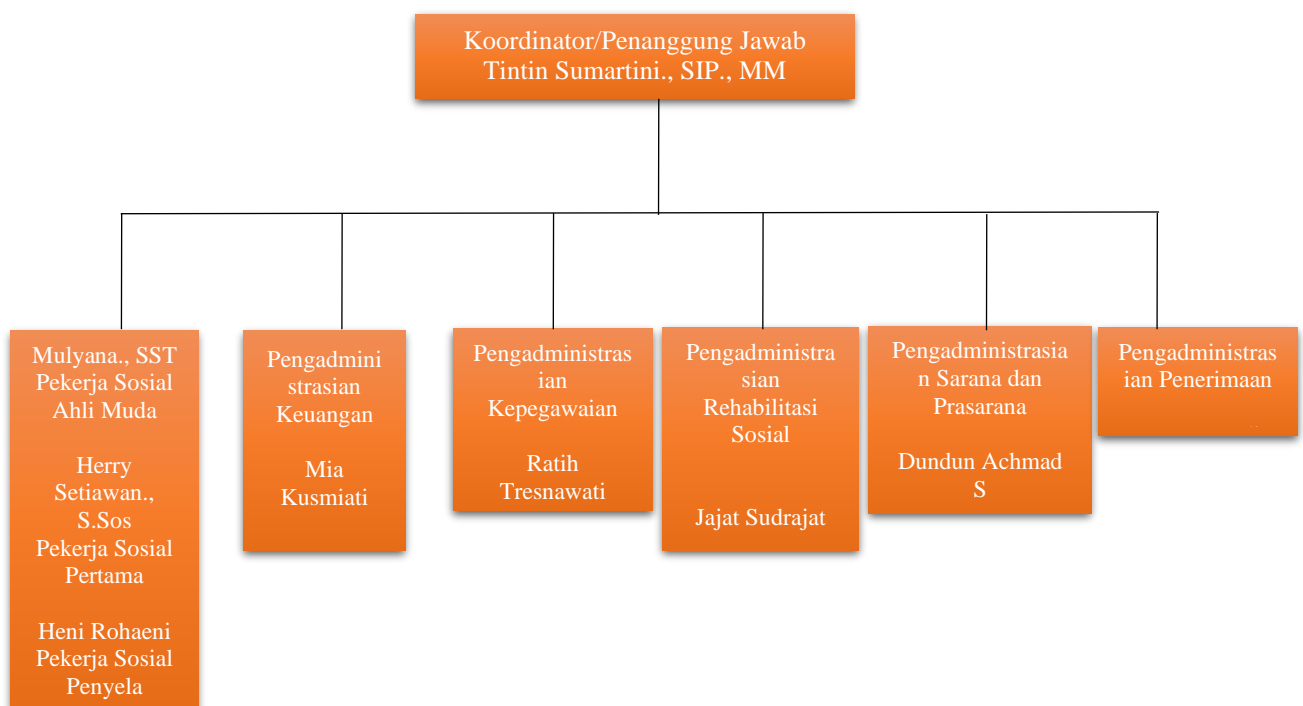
Koordinator/Penanggung Jawab
Tintin Sumartini., SIP., MM

Mulyana., SST
Pekerja Sosial
Ahli Muda

Herry Setiawan., S.Sos
Pekerja Sosial
Pertama

Heni Rohaeni
Pekerja Sosial
Penyela

Pengadministrasian Keuangan

Mia Kusmiati

Pengadministrasian Kepegawaian

Ratih Tresnawati

Pengadministrasian Rehabilitasi Sosial

Jajat Sudrajat

Pengadministrasian Sarana dan Prasarana

Dundun Achmad S

Pengadministrasian Penerimaan